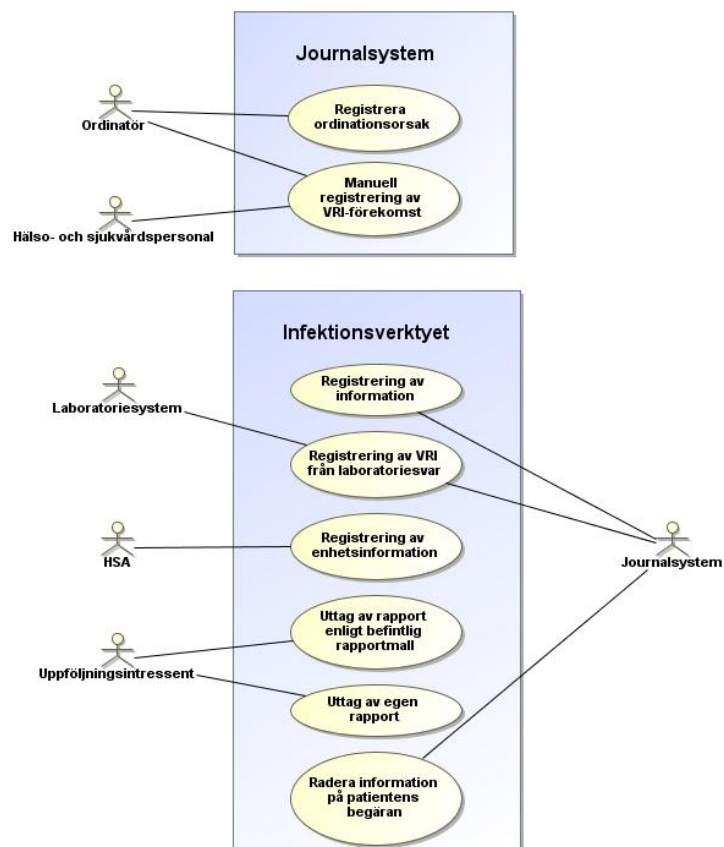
Journalsystem

Ordinatör

Registrera ordinationsorsak

Manuell registrering av VRI-förekomst

Hälso- och sjukvårdspersonal

Infektionsverktyet

Registrering av information

Laboratoriesystem

Registrering av VRI från laboratoriesvar

HSA

Registrering av enhetsinformation

Journalsystem

Uttag av rapport enligt befintlig rapportmall

Uppföljningsintressent

Uttag av egen rapport

Radera information på patientens begäran